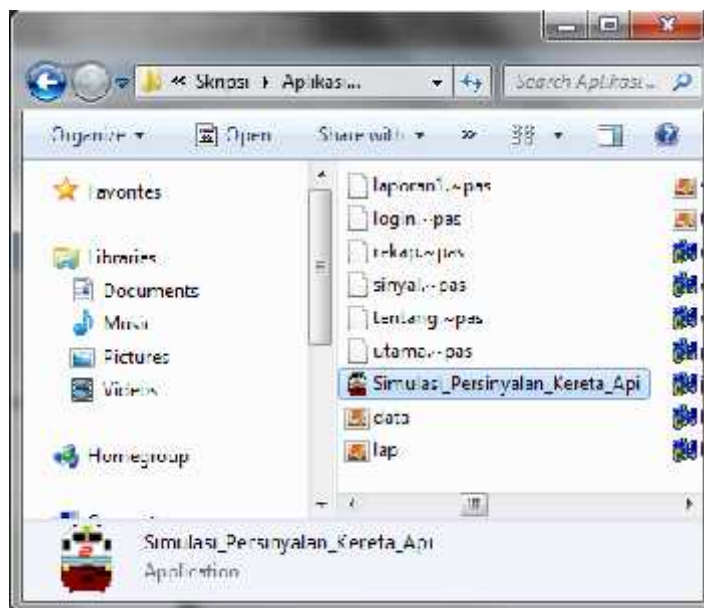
« Skripsi ▸ Aplikasi...

Search Aplikasi...

Organize ▾ Open Share with ▾ »

Favorites

Libraries

Documents

Music

Pictures

Videos

Homegroup

laporan1.~pas

login.~pas

rekap.~pas

sinyal.~pas

tentang.~pas

utama.~pas

Simulasi_Persinyalan_Kereta_Api

data

lap

Simulasi_Persinyalan_Kereta_Api

Application